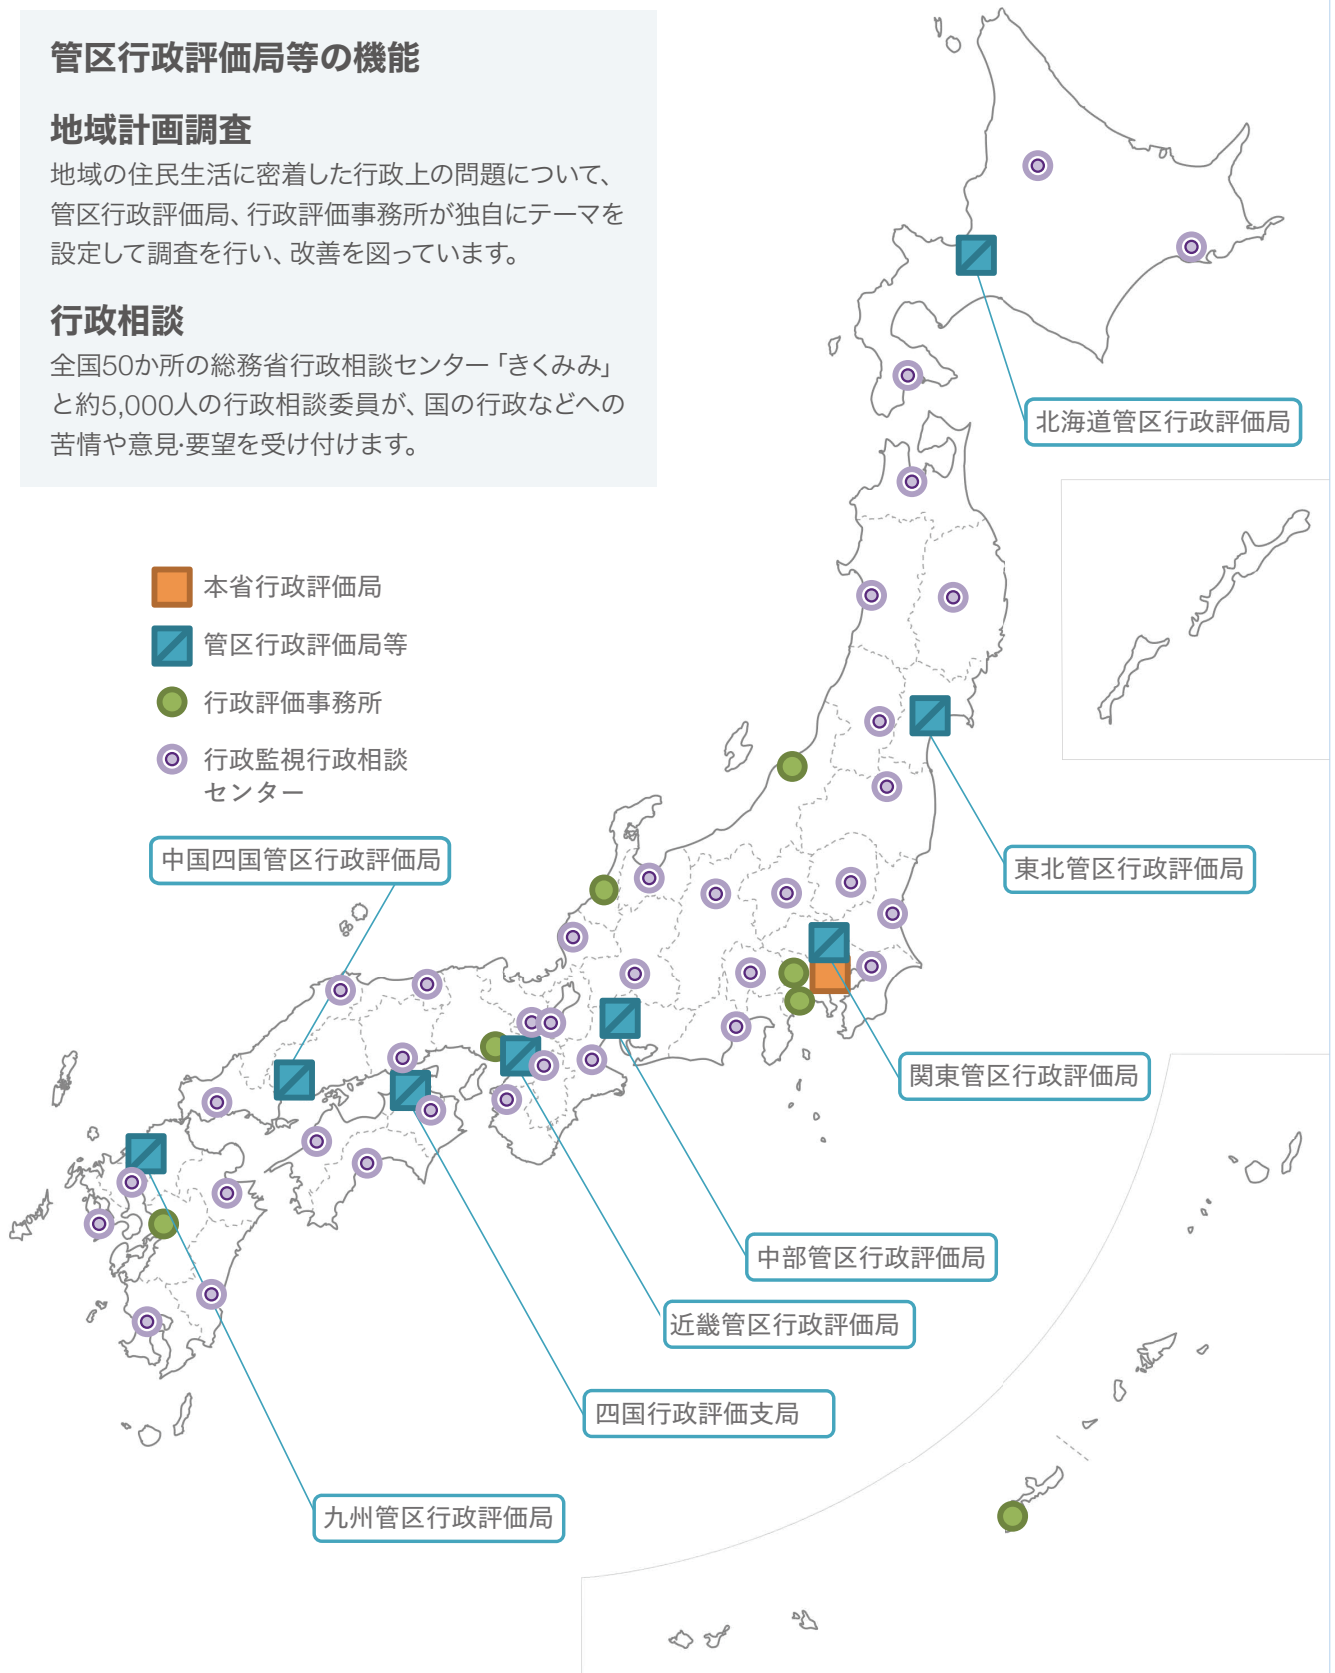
管区行政評価局等の機能

地域計画調査

地域の住民生活に密着した行政上の問題について、管区行政評価局、行政評価事務所が独自にテーマを設定して調査を行い、改善を図っています。

行政相談

全国50か所の総務省行政相談センター「きくみみ」と約5,000人の行政相談委員が、国の行政などへの苦情や意見･要望を受け付けます。

本省行政評価局
管区行政評価局等
行政評価事務所
行政監視行政相談センター

北海道管区行政評価局

東北管区行政評価局

中国四国管区行政評価局

関東管区行政評価局

中部管区行政評価局

近畿管区行政評価局

四国行政評価支局

九州管区行政評価局